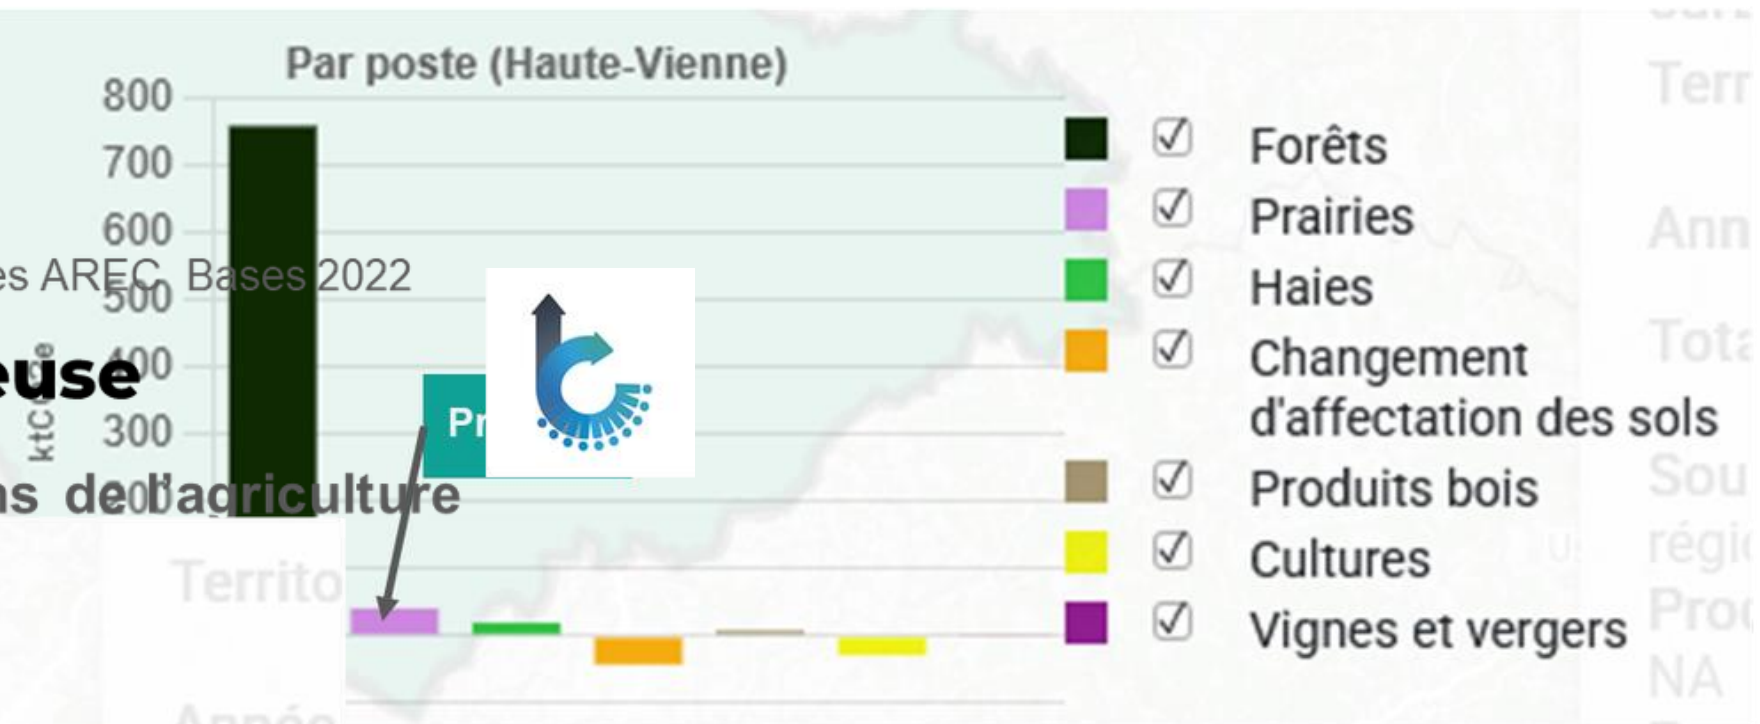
Par poste (Haute-Vienne)

800
700
600
500
400
300
200

ktCO2e

es AREC, Bases 2022

euse

ns de l'agriculture

Pr

Territo

Forêts
Prairies
Haies
Changement d'affectation des sols
Produits bois
Cultures
Vignes et vergers

Terr
Ann
Tota
Sou
régi
Prod
NA